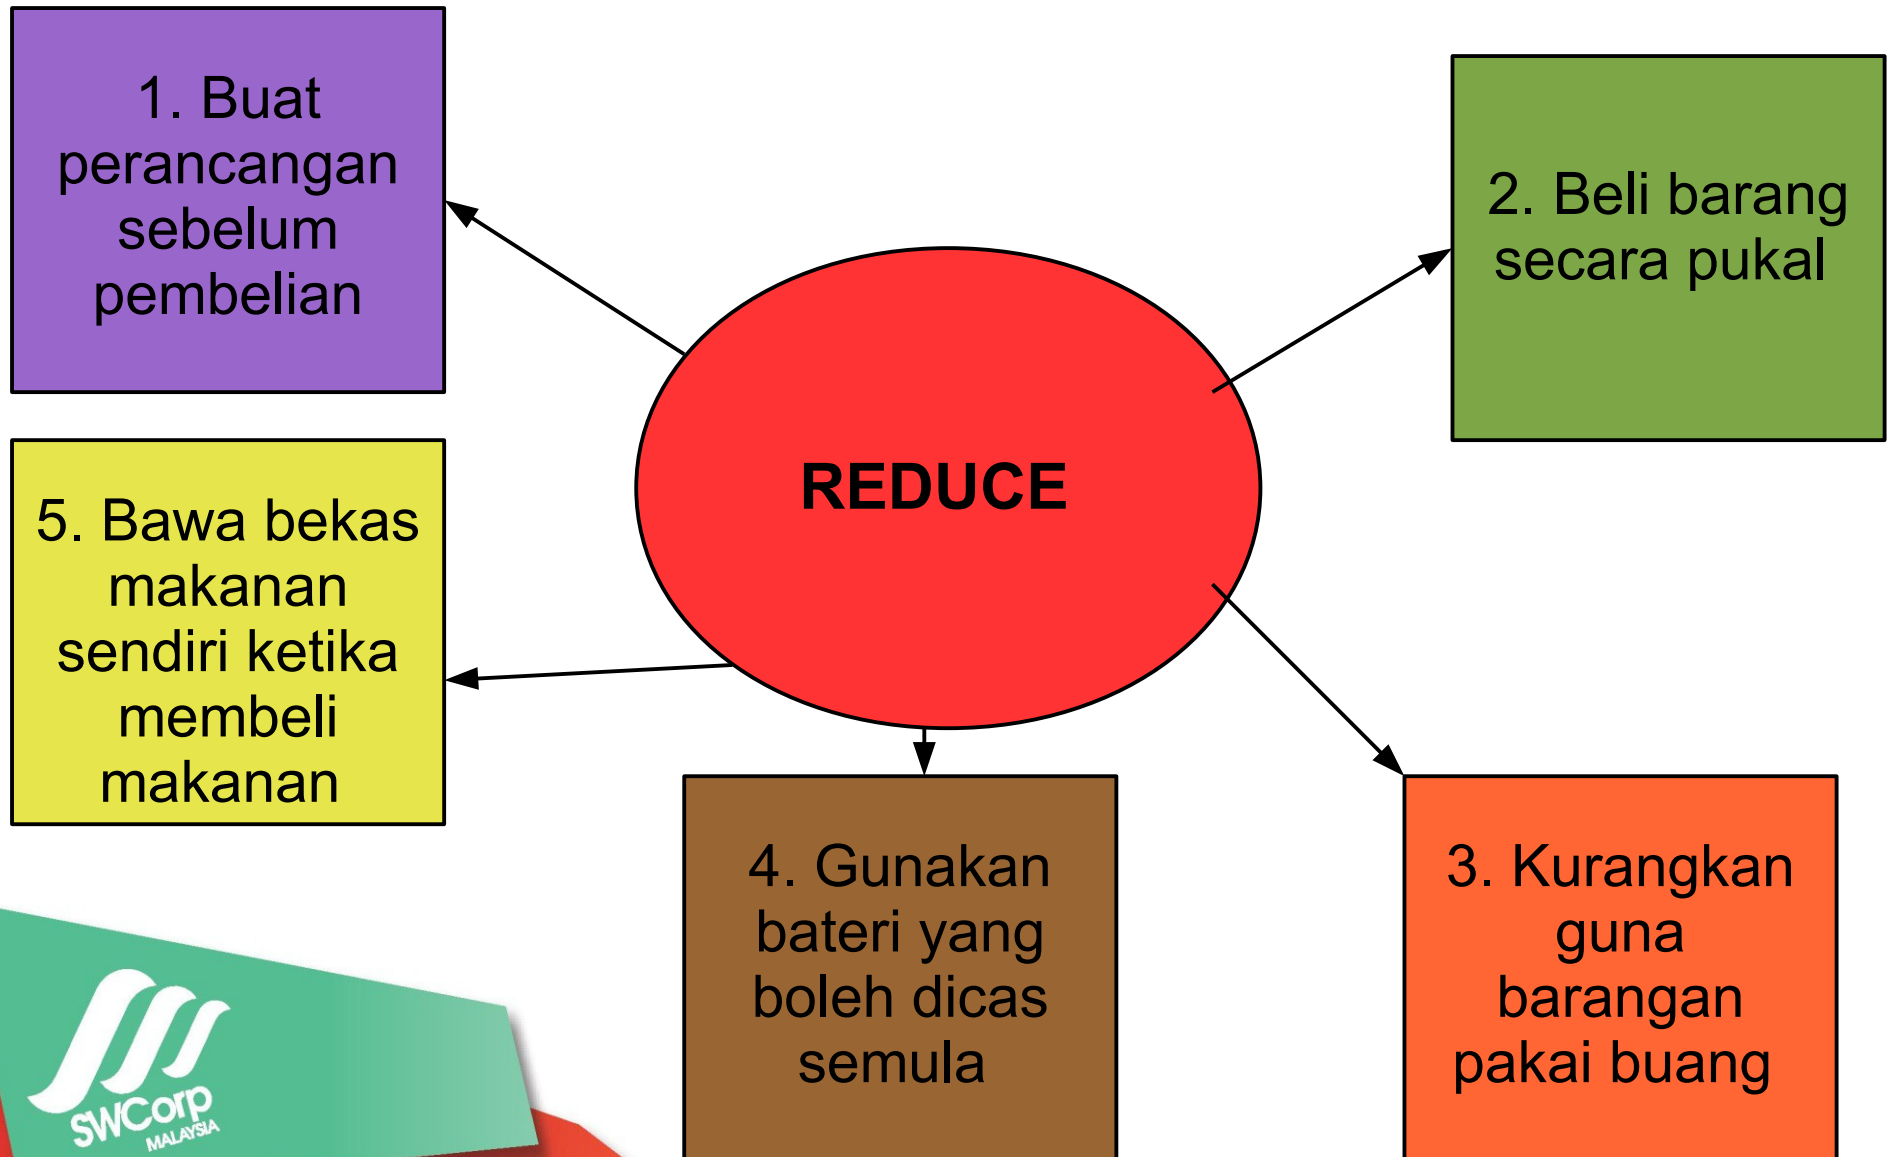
1. Buat perancangan sebelum pembelian

2. Beli barang secara pukal

REDUCE

5. Bawa bekas makanan sendiri ketika membeli makanan

4. Gunakan bateri yang boleh dicas semula

3. Kurangkan guna barangan pakai buang

SWCorp MALAYSIA